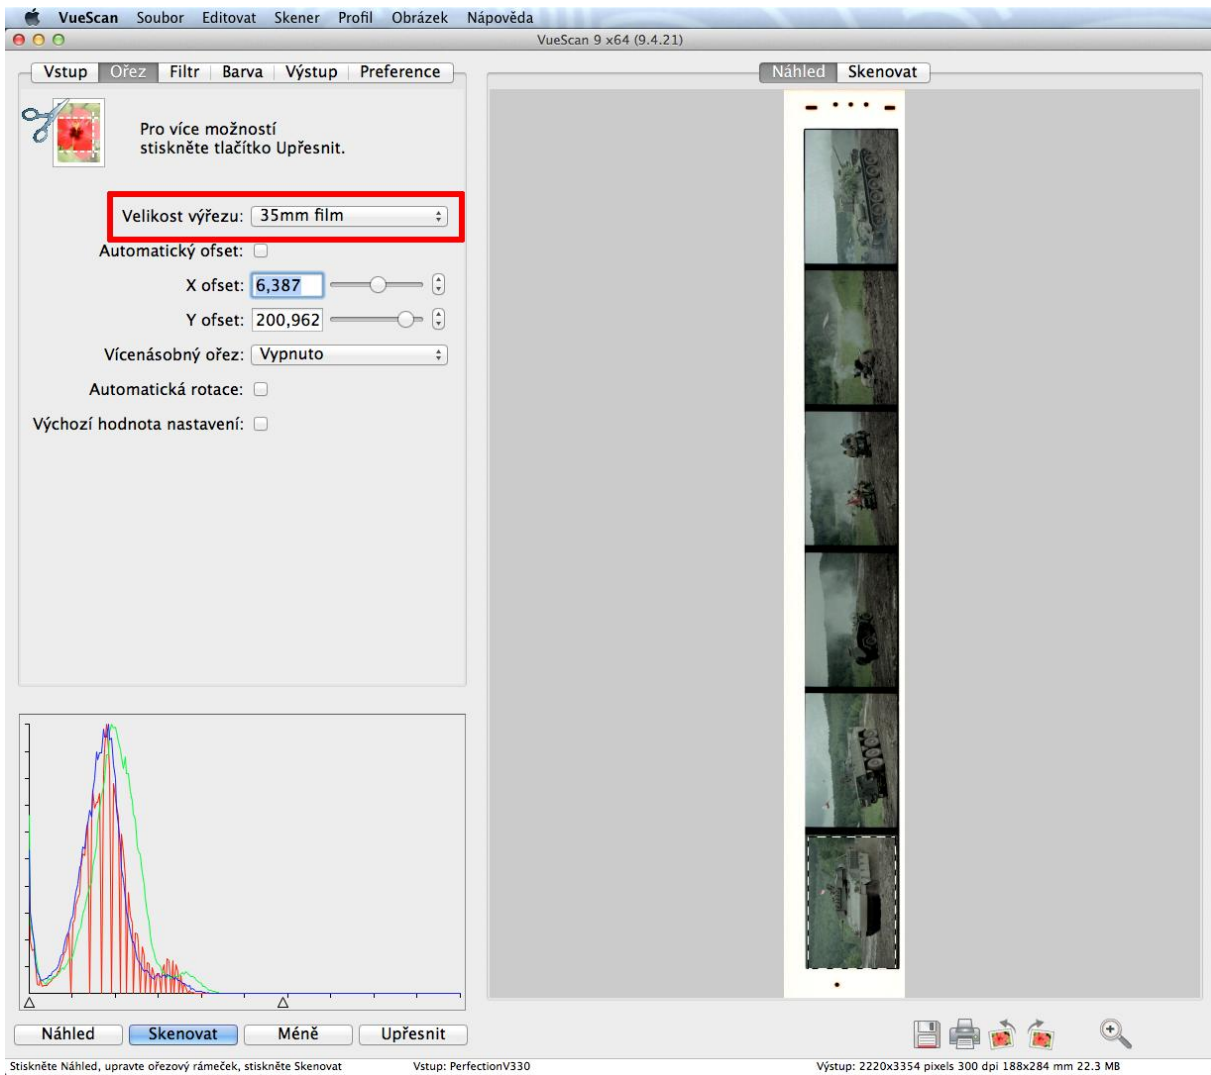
VueScan Soubor Editovat Skener Profil Obrázek Nápověda

VueScan 9 x64 (9.4.21)

Vstup | Ořez | Filtr | Barva | Výstup | Preference

Pro více možností stiskněte tlačítko Upřesnit.

Velikost výřezu: 35mm film

Automatický ofset:

X ofset: 6,387

Y ofset: 200,962

Vícenásobný ořez: Vypnuto

Automatická rotace:

Výchozí hodnota nastavení:

Náhled | Skenovat

Náhled | Skenovat | Méně | Upřesnit

Stiskněte Náhled, upravte ořezový rámeček, stiskněte Skenovat

Vstup: PerfectionV330

Výstup: 2220x3354 pixels 300 dpi 188x284 mm 22.3 MB